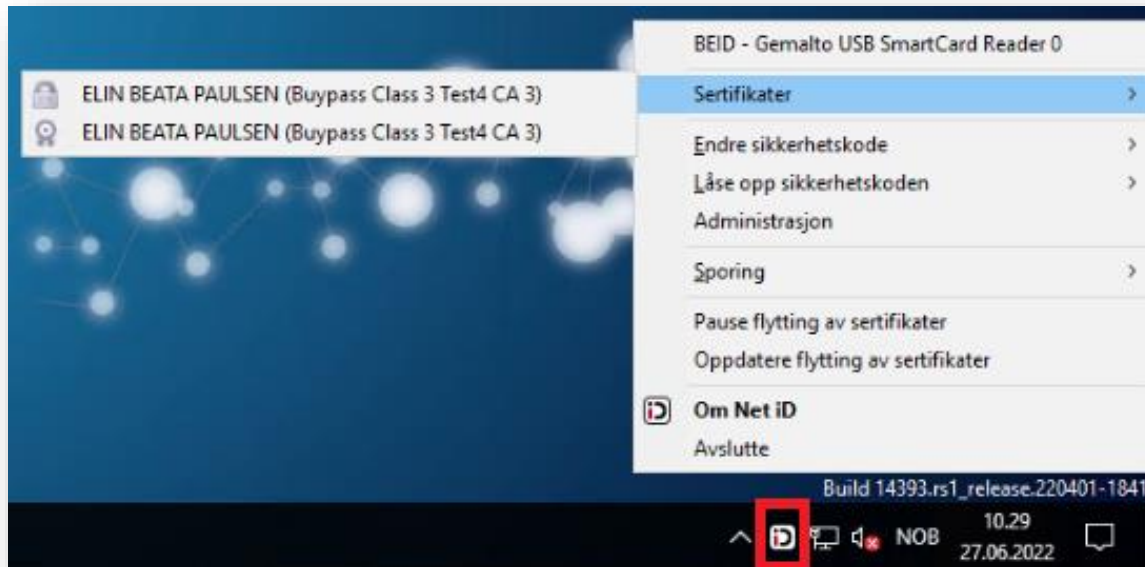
BEID - Gemalto USB SmartCard Reader 0

ELIN BEATA PAULSEN (Buypass Class 3 Test4 CA 3)
ELIN BEATA PAULSEN (Buypass Class 3 Test4 CA 3)

Sertifikater
Endre sikkerhetskode
Låse opp sikkerhetskoden
Administrasjon
Sporing
Pause flytting av sertifikater
Oppdatere flytting av sertifikater
Om Net iD
Avslutte

Build 14393.rs1_release.220401-1841

NOB
10.29
27.06.2022